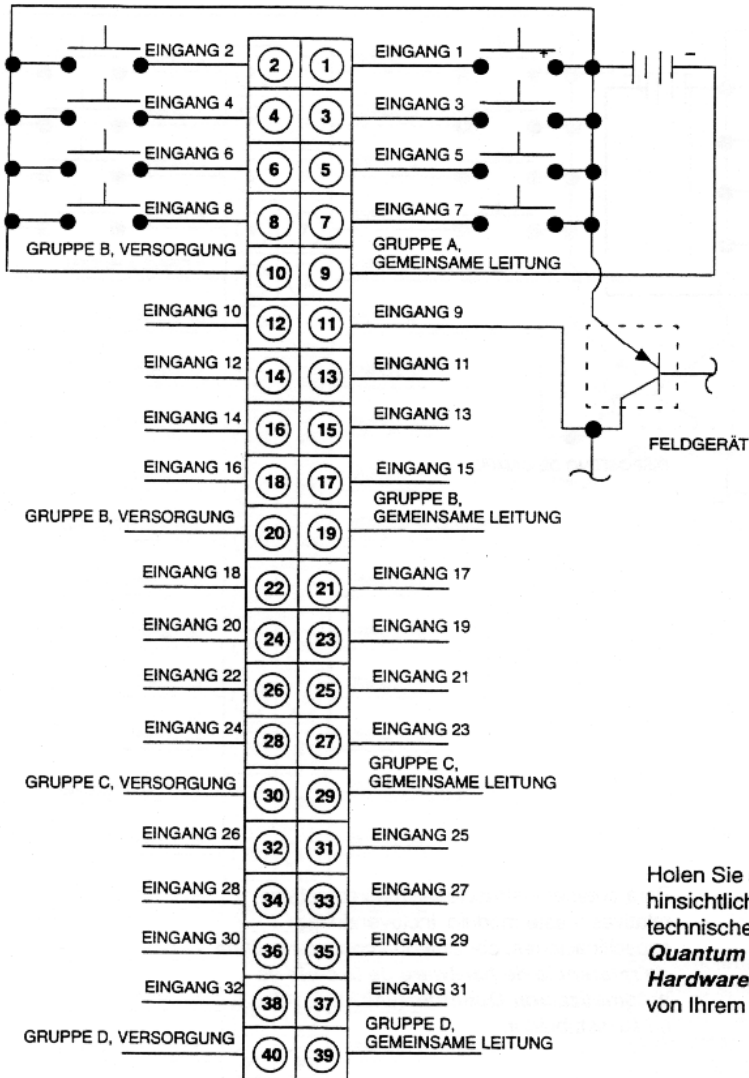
EINGANG 2
2
1
EINGANG 1
+
-
EINGANG 4
4
3
EINGANG 3
EINGANG 6
6
5
EINGANG 5
EINGANG 8
8
7
EINGANG 7
GRUPPE B, VERSORGUNG
10
9
GRUPPE A, GEMEINSAME LEITUNG
EINGANG 10
12
11
EINGANG 9
EINGANG 12
14
13
EINGANG 11
EINGANG 14
16
15
EINGANG 13
FELDGERÄT
EINGANG 16
18
17
EINGANG 15
GRUPPE B, VERSORGUNG
20
19
GRUPPE B, GEMEINSAME LEITUNG
EINGANG 18
22
21
EINGANG 17
EINGANG 20
24
23
EINGANG 19
EINGANG 22
26
25
EINGANG 21
EINGANG 24
28
27
EINGANG 23
GRUPPE C, VERSORGUNG
30
29
GRUPPE C, GEMEINSAME LEITUNG
EINGANG 26
32
31
EINGANG 25
EINGANG 28
34
33
EINGANG 27
EINGANG 30
36
35
EINGANG 29
EINGANG 32
38
37
EINGANG 31
GRUPPE D, VERSORGUNG
40
39
GRUPPE D, GEMEINSAME LEITUNG

Holen Sie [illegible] hinsichtlich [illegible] technische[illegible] ***Quantum*** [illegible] ***Hardware*** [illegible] von Ihrem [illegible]